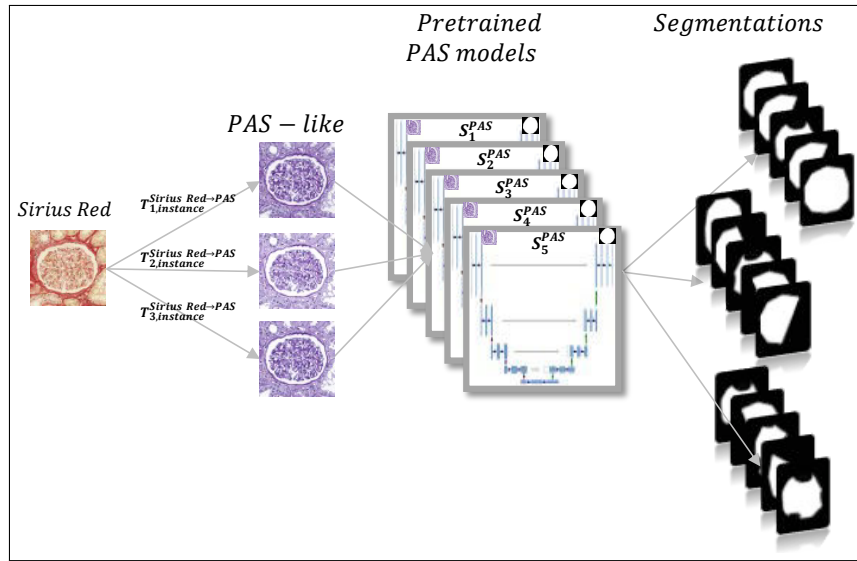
Pretrained PAS models

Segmentations

PAS − like

Sirius Red

$T_{1,instance}^{Sirius\ Red \rightarrow PAS}$

$T_{2,instance}^{Sirius\ Red \rightarrow PAS}$

$T_{3,instance}^{Sirius\ Red \rightarrow PAS}$

$S_1^{PAS}$

$S_2^{PAS}$

$S_3^{PAS}$

$S_4^{PAS}$

$S_5^{PAS}$